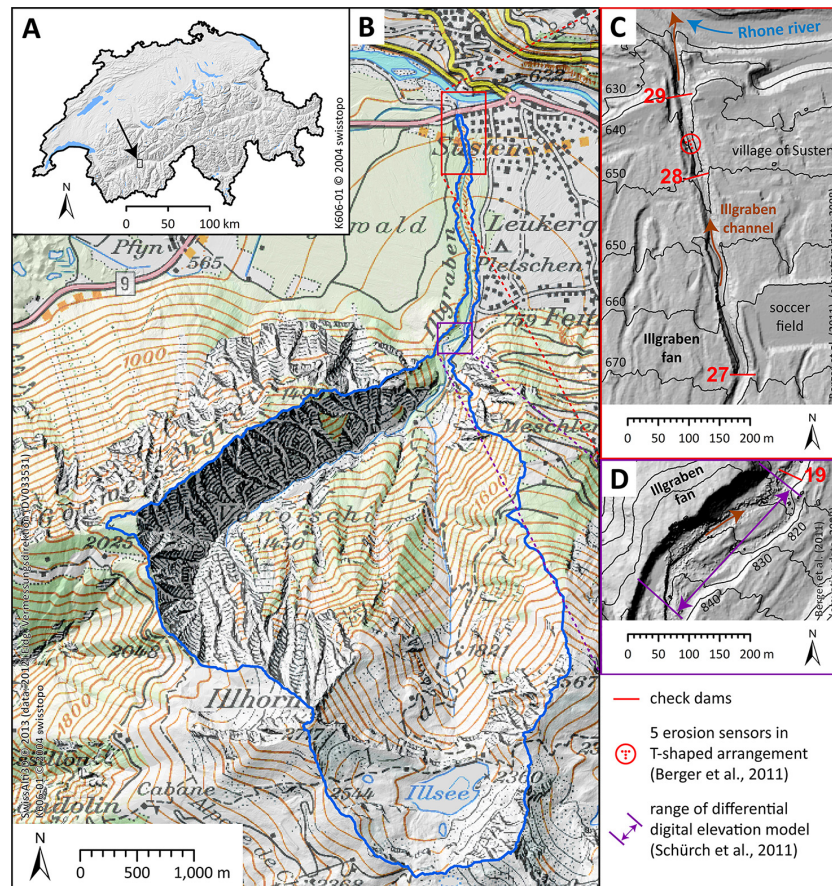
A

N

0 50 100 km

K606-01 © 2004 swisstopo

B

713

622

Susten

wald

Leukerg

Pletschen

Pfyn

565

9

Illgraben

770 Feit

1000

Meschler

1600

2023

1450

2048

1821

1800

Illhorn

Cabane

Illsee

2544

2360

swissALTI3D © 2013 (data 2012) bei der Vermessungsaufsicht (DV033531)

K606-01 © 2004 swisstopo

N

0 500 1,000 m

C

Rhone river

630

29

640

village of Susten

650

28

Illgraben channel

650

660

soccer field

Illgraben fan

670

27

0 50 100 150 200 m

N

D

Illgraben fan

19

820

830

840

Berger et al., 2011

0 50 100 150 200 m

N

check dams

5 erosion sensors in T-shaped arrangement (Berger et al., 2011)

range of differential digital elevation model (Schürch et al., 2011)